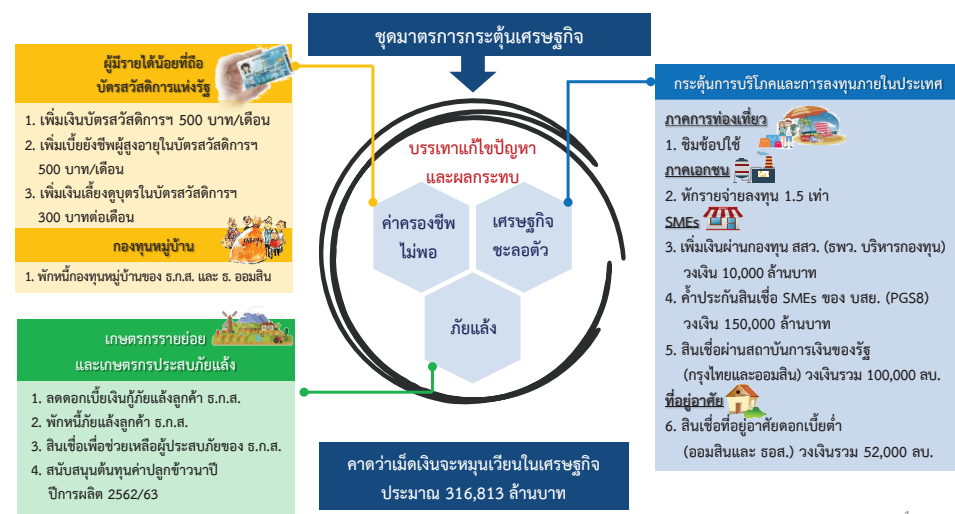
ชุดมาตรการกระตุ้นเศรษฐกิจ

ผู้มีรายได้น้อยที่ถือบัตรสวัสดิการแห่งรัฐ

1. เพิ่มเงินบัตรสวัสดิการฯ 500 บาท/เดือน
2. เพิ่มเบี้ยยังชีพผู้สูงอายุในบัตรสวัสดิการฯ 500 บาท/เดือน
3. เพิ่มเงินเลี้ยงดูบุตรในบัตรสวัสดิการฯ 300 บาทต่อเดือน

กองทุนหมู่บ้าน

1. พักหนี้กองทุนหมู่บ้านของ ธ.ก.ส. และ ธ. ออมสิน

เกษตรกรรายย่อยและเกษตรกรประสบภัยแล้ง

1. ลดดอกเบี้ยเงินกู้ภัยแล้งลูกค้า ธ.ก.ส.
2. พักหนี้ภัยแล้งลูกค้า ธ.ก.ส.
3. สินเชื่อเพื่อช่วยเหลือผู้ประสบภัยของ ธ.ก.ส.
4. สนับสนุนต้นทุนค่าปลูกข้าวนาปี ปีการผลิต 2562/63

บรรเทาแก้ไขปัญหาและผลกระทบ

ค่าครองชีพไม่พอ

เศรษฐกิจชะลอตัว

ภัยแล้ง

คาดว่าเม็ดเงินจะหมุนเวียนในเศรษฐกิจ ประมาณ 316,813 ล้านบาท

กระตุ้นการบริโภคและการลงทุนภายในประเทศ

ภาคการท่องเที่ยว
1. ชิมช้อปใช้
ภาคเอกชน
2. หักรายจ่ายลงทุน 1.5 เท่า
SMEs
3. เพิ่มเงินผ่านกองทุน สสว. (ธพว. บริหารกองทุน) วงเงิน 10,000 ล้านบาท
4. ค้ำประกันสินเชื่อ SMEs ของ บสย. (PGS8) วงเงิน 150,000 ล้านบาท
5. สินเชื่อผ่านสถาบันการเงินของรัฐ (กรุงไทยและออมสิน) วงเงินรวม 100,000 ลบ.
ที่อยู่อาศัย
6. สินเชื่อที่อยู่อาศัยดอกเบี้ยต่ำ (ออมสินและ ธอส.) วงเงินรวม 52,000 ลบ.